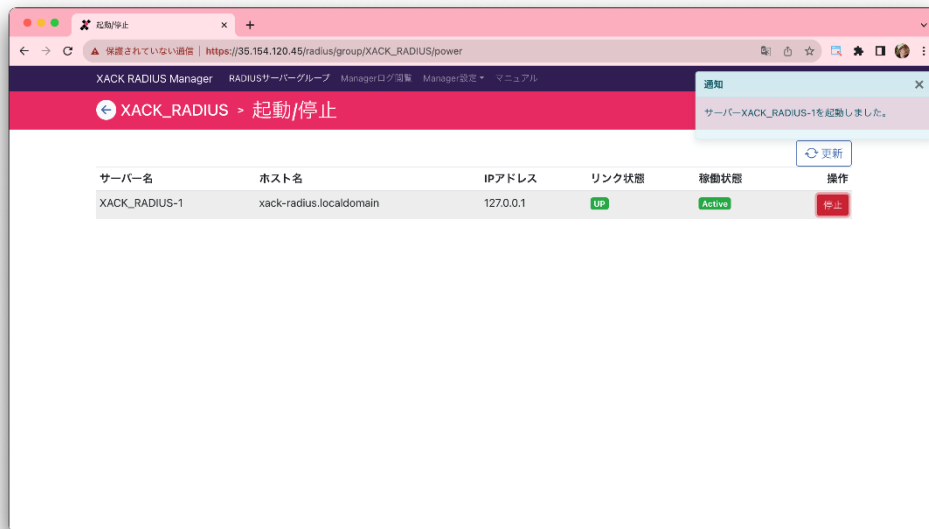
起動/停止 ×
+

保護されていない通信 | https://35.154.120.45/radius/group/XACK_RADIUS/power

XACK RADIUS Manager RADIUSサーバーグループ Managerログ閲覧 Manager設定 マニュアル

XACK_RADIUS > 起動/停止

通知 ×
サーバーXACK_RADIUS-1を起動しました。

更新

| サーバー名 | ホスト名 | IPアドレス | リンク状態 | 稼働状態 | 操作 |
|---|---|---|---|---|---|
| XACK_RADIUS-1 | xack-radius.localdomain | 127.0.0.1 | UP | Active | 停止 |